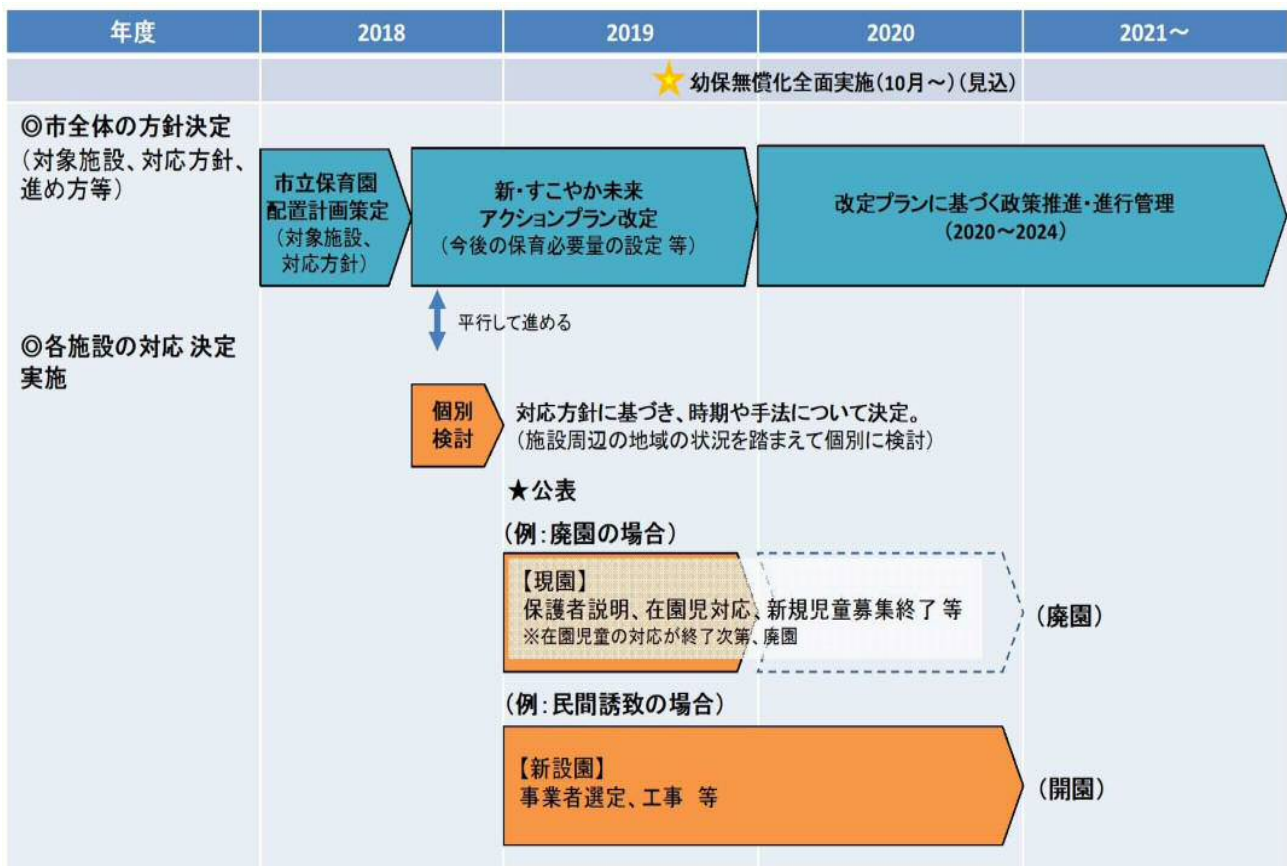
| 年度 | 2018 | 2019 | 2020 | 2021～ |
|---|---|---|---|---|

★ 幼保無償化全面実施（10月～）（見込）

◎市全体の方針決定
（対象施設、対応方針、進め方等）

市立保育園配置計画策定
（対象施設、対応方針）

新・すこやか未来アクションプラン改定
（今後の保育必要量の設定 等）

改定プランに基づく政策推進・進行管理
（2020～2024）

平行して進める

◎各施設の対応 決定実施

個別検討

対応方針に基づき、時期や手法について決定。
（施設周辺の地域の状況を踏まえて個別に検討）

★公表

（例：廃園の場合）

【現園】
保護者説明、在園児対応、新規児童募集終了 等
※在園児童の対応が終了次第、廃園

（廃園）

（例：民間誘致の場合）

【新設園】
事業者選定、工事 等

（開園）